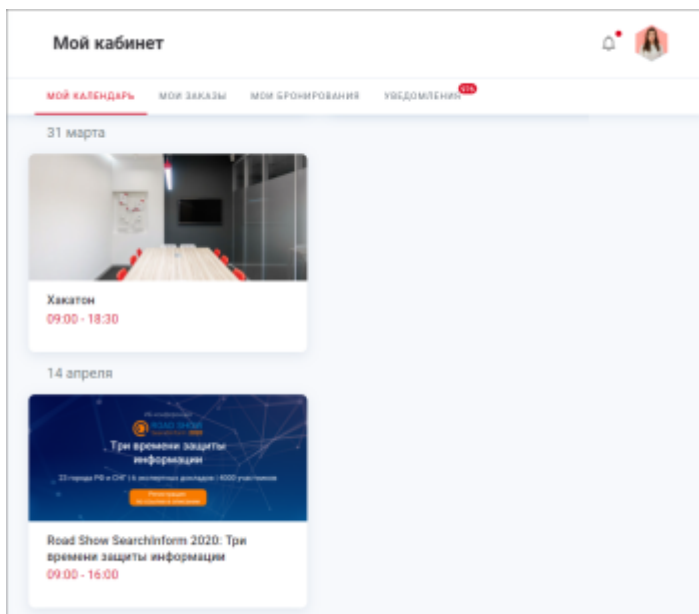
Мой кабинет

МОЙ КАЛЕНДАРЬ МОИ ЗАКАЗЫ МОИ БРОНИРОВАНИЯ УВЕДОМЛЕНИЯ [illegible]

31 марта

Хакатон
09:00 - 18:30

14 апреля

ROAD SHOW
Три времени защиты информации
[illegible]
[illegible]

Road Show SearchInform 2020: Три времени защиты информации
09:00 - 16:00